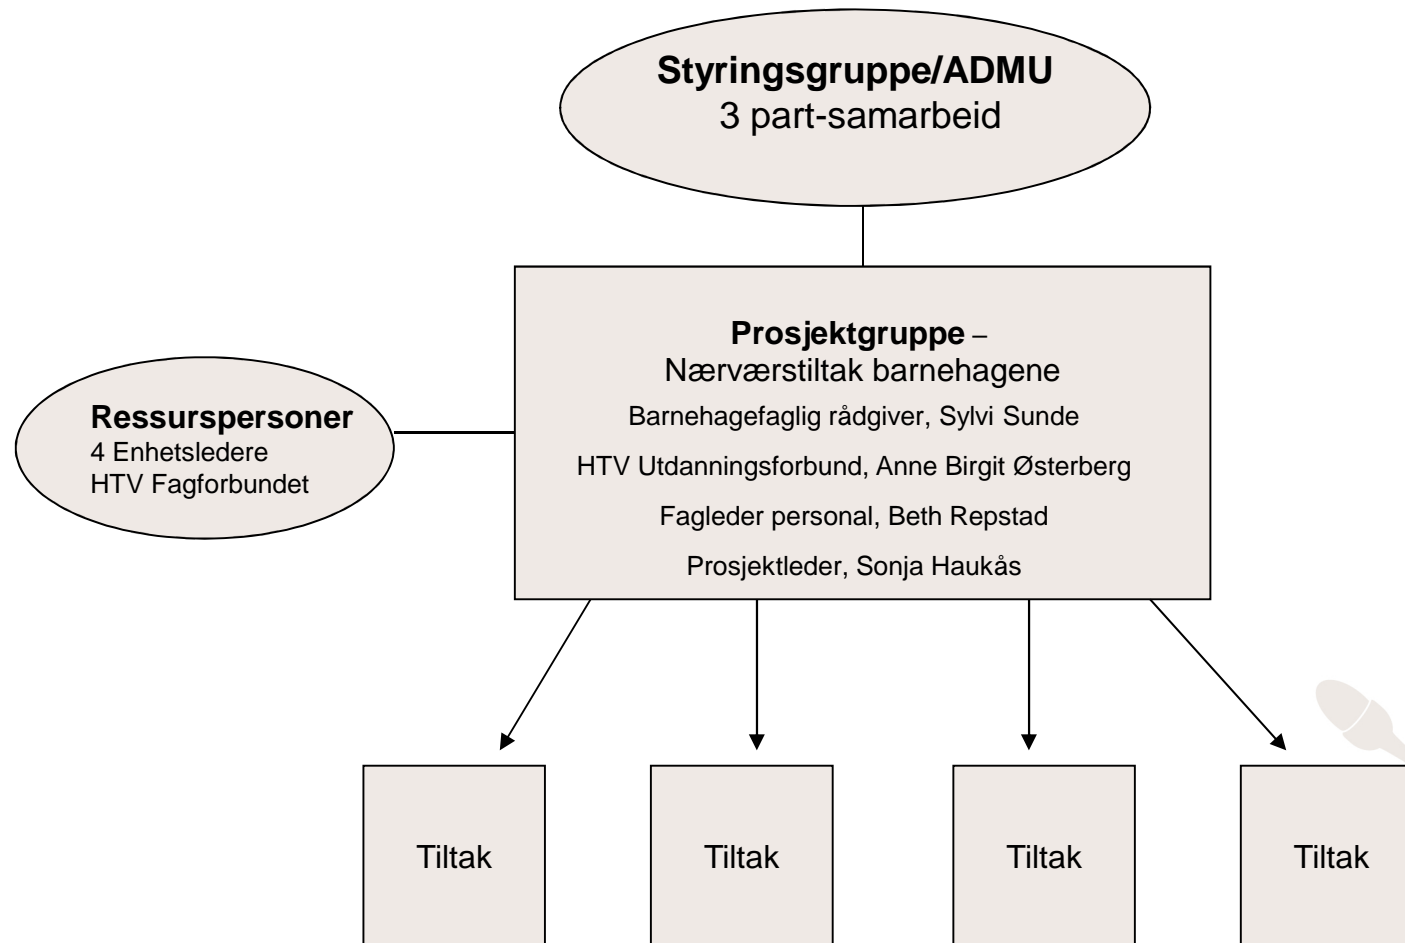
**Styringsgruppe/ADMU**
3 part-samarbeid

**Prosjektgruppe** –
Nærværstiltak barnehagene
Barnehagefaglig rådgiver, Sylvi Sunde
HTV Utdanningsforbund, Anne Birgit Østerberg
Fagleder personal, Beth Repstad
Prosjektleder, Sonja Haukås

**Ressurspersoner**
4 Enhetsledere
HTV Fagforbundet

Tiltak

Tiltak

Tiltak

Tiltak